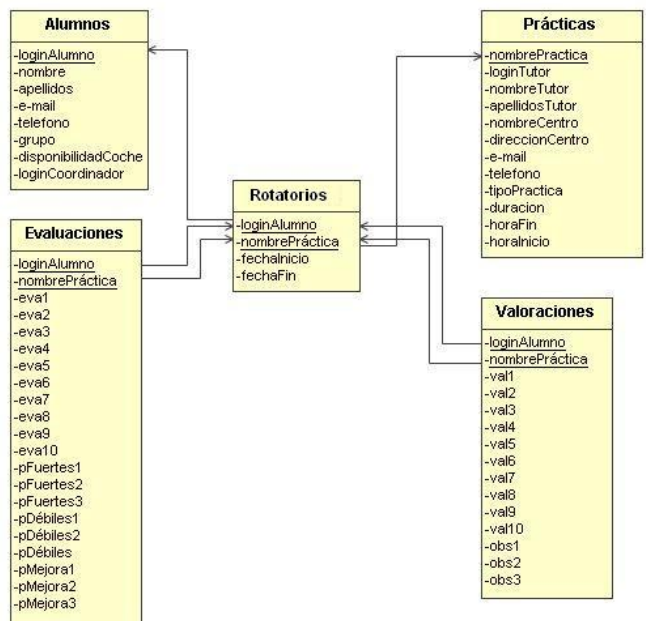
Alumnos

-loginAlumno
-nombre
-apellidos
-e-mail
-telefono
-grupo
-disponibilidadCoche
-loginCoordinador

Prácticas

-nombrePractica
-loginTutor
-nombreTutor
-apellidosTutor
-nombreCentro
-direccionCentro
-e-mail
-telefono
-tipoPractica
-duracion
-horaFin
-horaInicio

Rotatorios

-loginAlumno
-nombrePráctica
-fechaInicio
-fechaFin

Evaluaciones

-loginAlumno
-nombrePráctica
-eva1
-eva2
-eva3
-eva4
-eva5
-eva6
-eva7
-eva8
-eva9
-eva10
-pFuertes1
-pFuertes2
-pFuertes3
-pDébiles1
-pDébiles2
-pDébiles
-pMejora1
-pMejora2
-pMejora3

Valoraciones

-loginAlumno
-nombrePráctica
-val1
-val2
-val3
-val4
-val5
-val6
-val7
-val8
-val9
-val10
-obs1
-obs2
-obs3